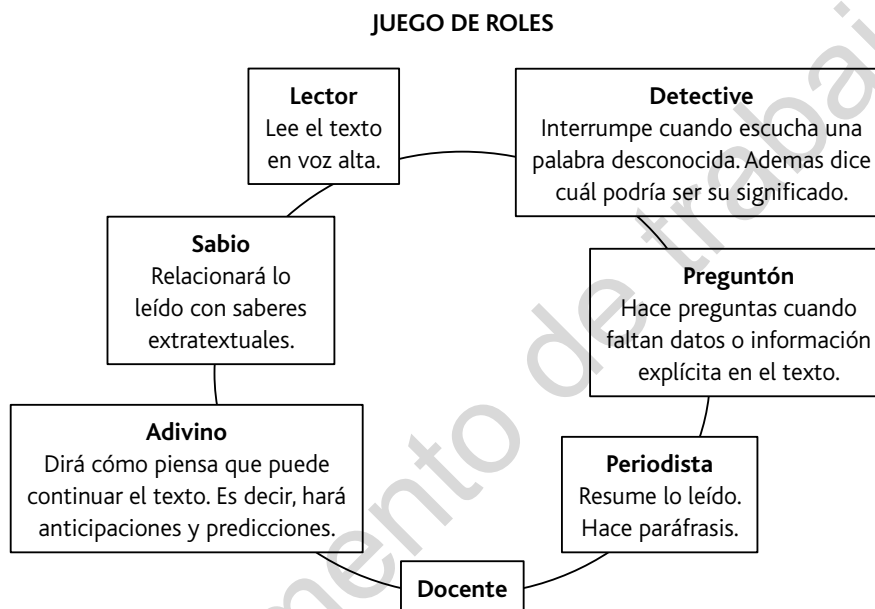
JUEGO DE ROLES

**Lector**
Lee el texto en voz alta.

**Detective**
Interrumpe cuando escucha una palabra desconocida. Ademas dice cuál podría ser su significado.

**Sabio**
Relacionará lo leído con saberes extratextuales.

**Preguntón**
Hace preguntas cuando faltan datos o información explícita en el texto.

**Adivino**
Dirá cómo piensa que puede continuar el texto. Es decir, hará anticipaciones y predicciones.

**Periodista**
Resume lo leído. Hace paráfrasis.

**Docente**

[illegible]mento de trabaj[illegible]